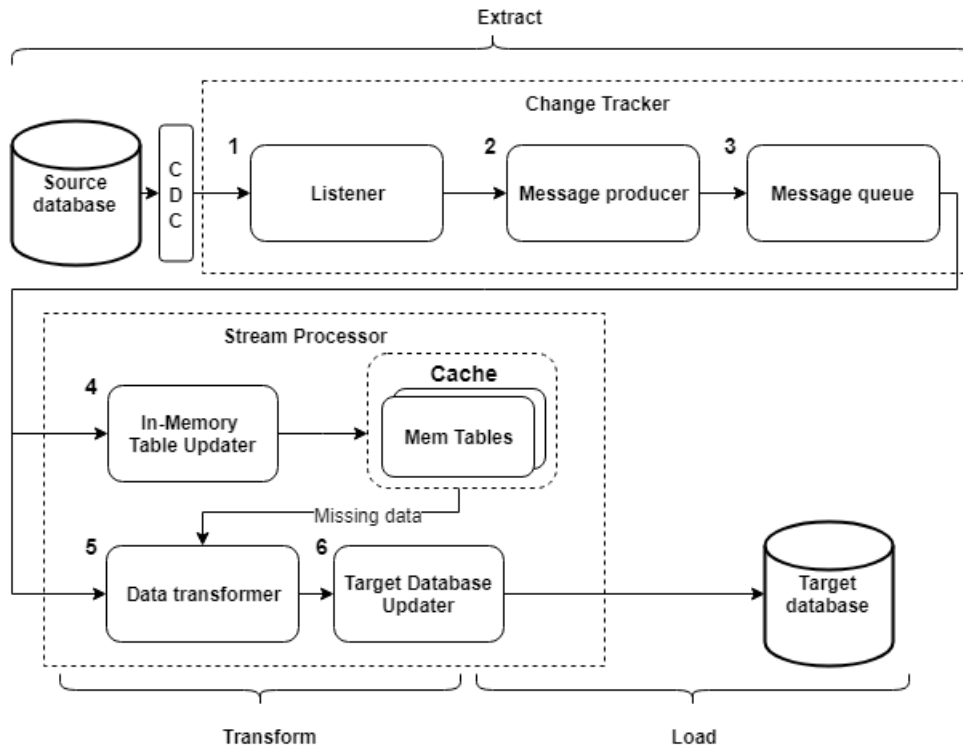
Extract

Change Tracker

Source database

C D C

1

Listener

2

Message producer

3

Message queue

Stream Processor

4

In-Memory Table Updater

Cache

Mem Tables

Missing data

5

Data transformer

6

Target Database Updater

Target database

Transform

Load